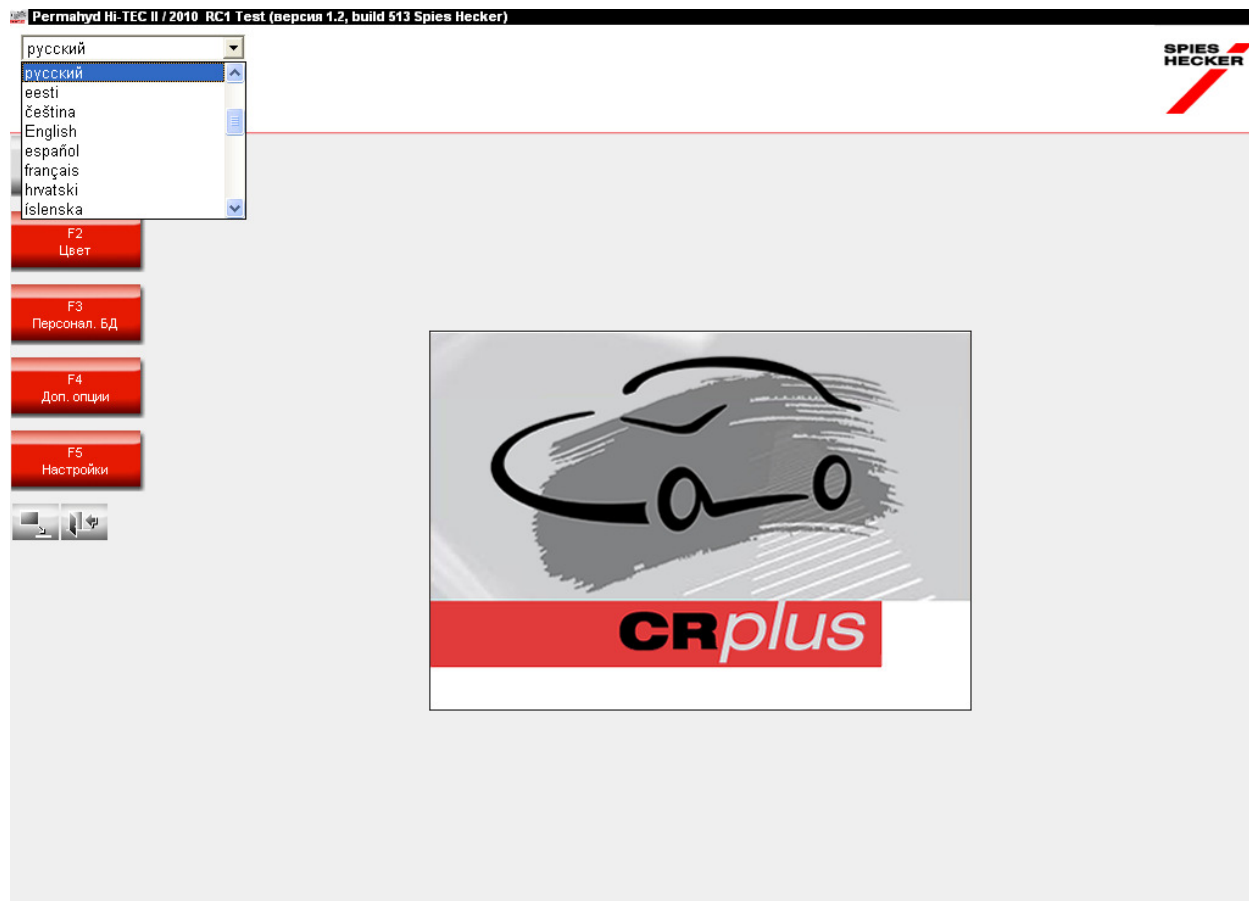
Permahyd Hi-TEC II / 2010 RC1 Test (версия 1.2, build 513 Spies Hecker)

русский

русский
eesti
čeština
English
español
français
hrvatski
íslenska

SPIES HECKER

F2
Цвет

F3
Персонал. БД

F4
Доп. опции

F5
Настройки

CRplus